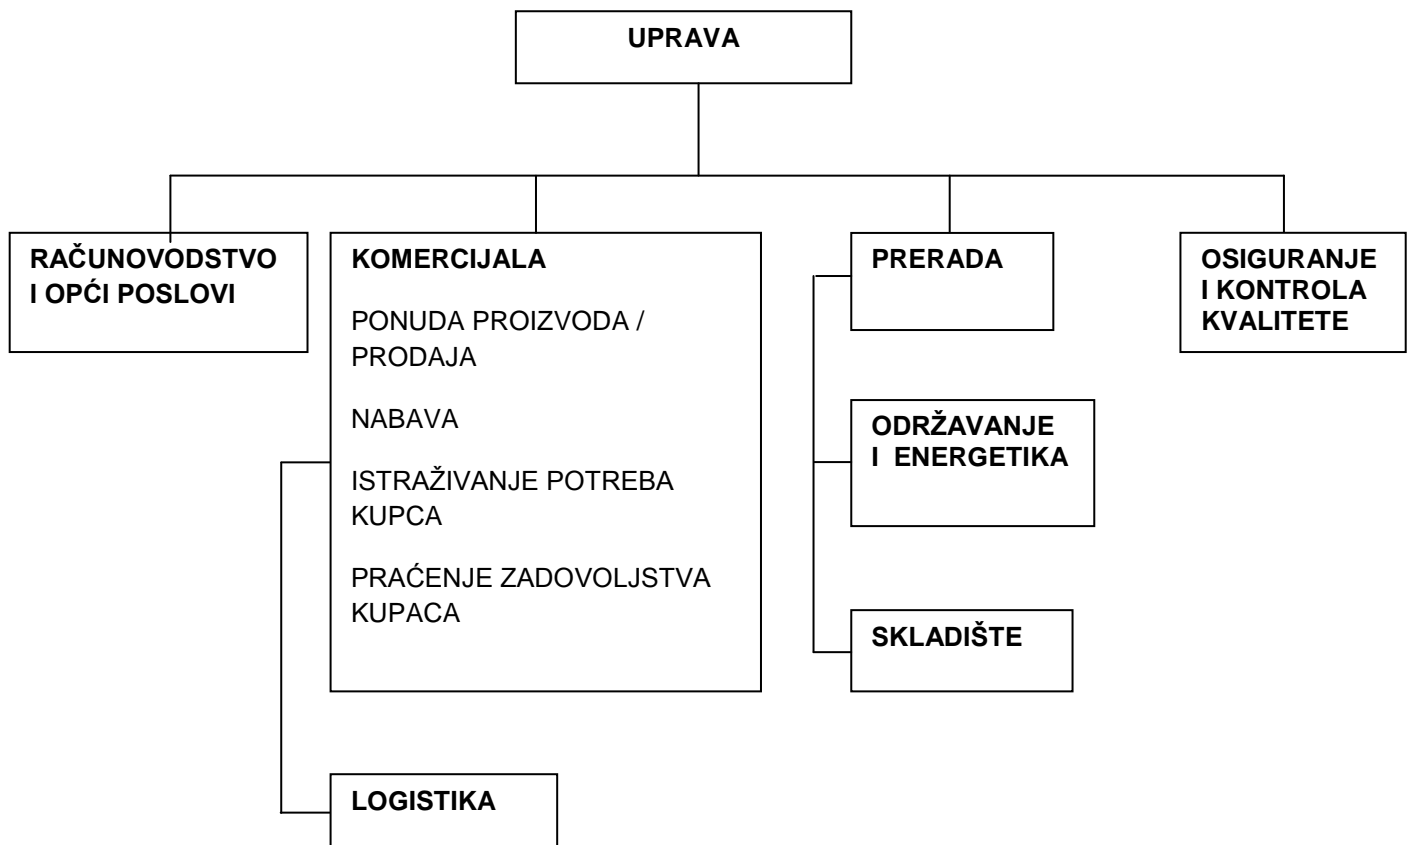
UPRAVA

RAČUNOVODSTVO I OPĆI POSLOVI

KOMERCIJALA

PONUDA PROIZVODA / PRODAJA

NABAVA

ISTRAŽIVANJE POTREBA KUPCA

PRAĆENJE ZADOVOLJSTVA KUPACA

LOGISTIKA

PRERADA

ODRŽAVANJE I ENERGETIKA

SKLADIŠTE

OSIGURANJE I KONTROLA KVALITETE